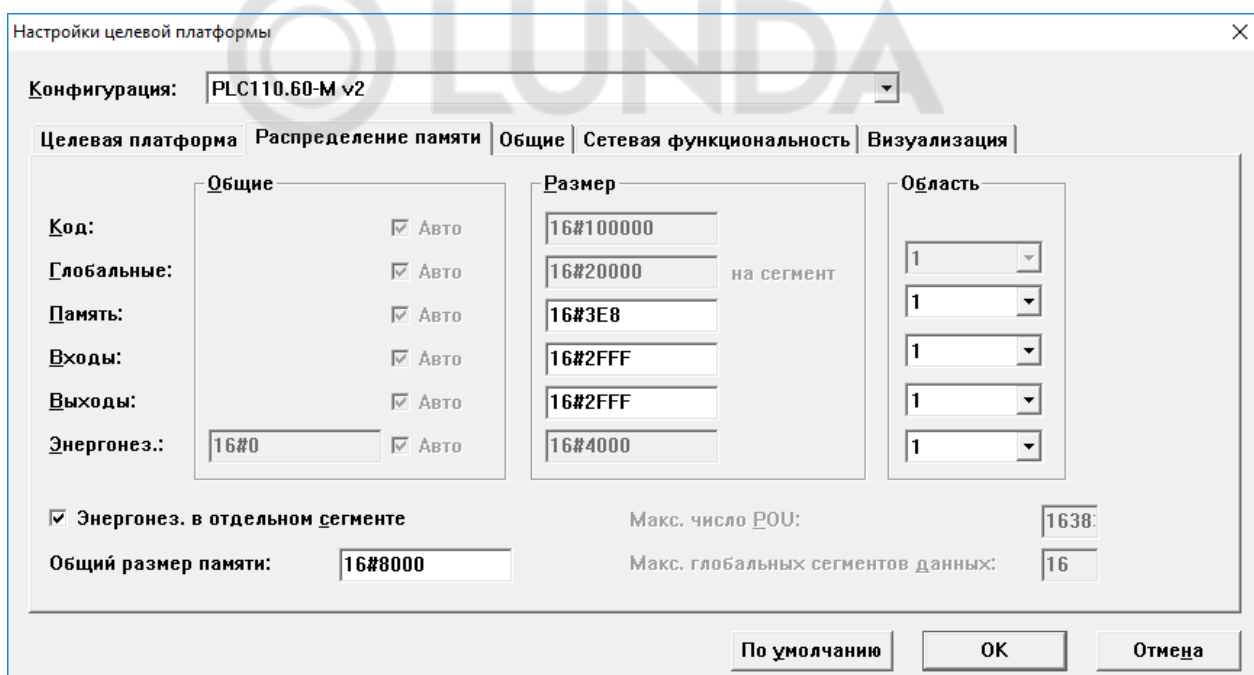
Настройки целевой платформы

LUNDA

Конфигурация: PLC110.60-M v2

Целевая платформа | Распределение памяти | Общие | Сетевая функциональность | Визуализация

Общие

Размер

Область

Код: ☑ Авто 16#100000

Глобальные: ☑ Авто 16#20000 на сегмент 1

Память: ☑ Авто 16#3E8 1

Входы: ☑ Авто 16#2FFF 1

Выходы: ☑ Авто 16#2FFF 1

Энергонез.: 16#0 ☑ Авто 16#4000 1

☑ Энергонез. в отдельном сегменте

Макс. число POU: 1638

Общий размер памяти: 16#8000

Макс. глобальных сегментов данных: 16

По умолчанию

OK

Отмена